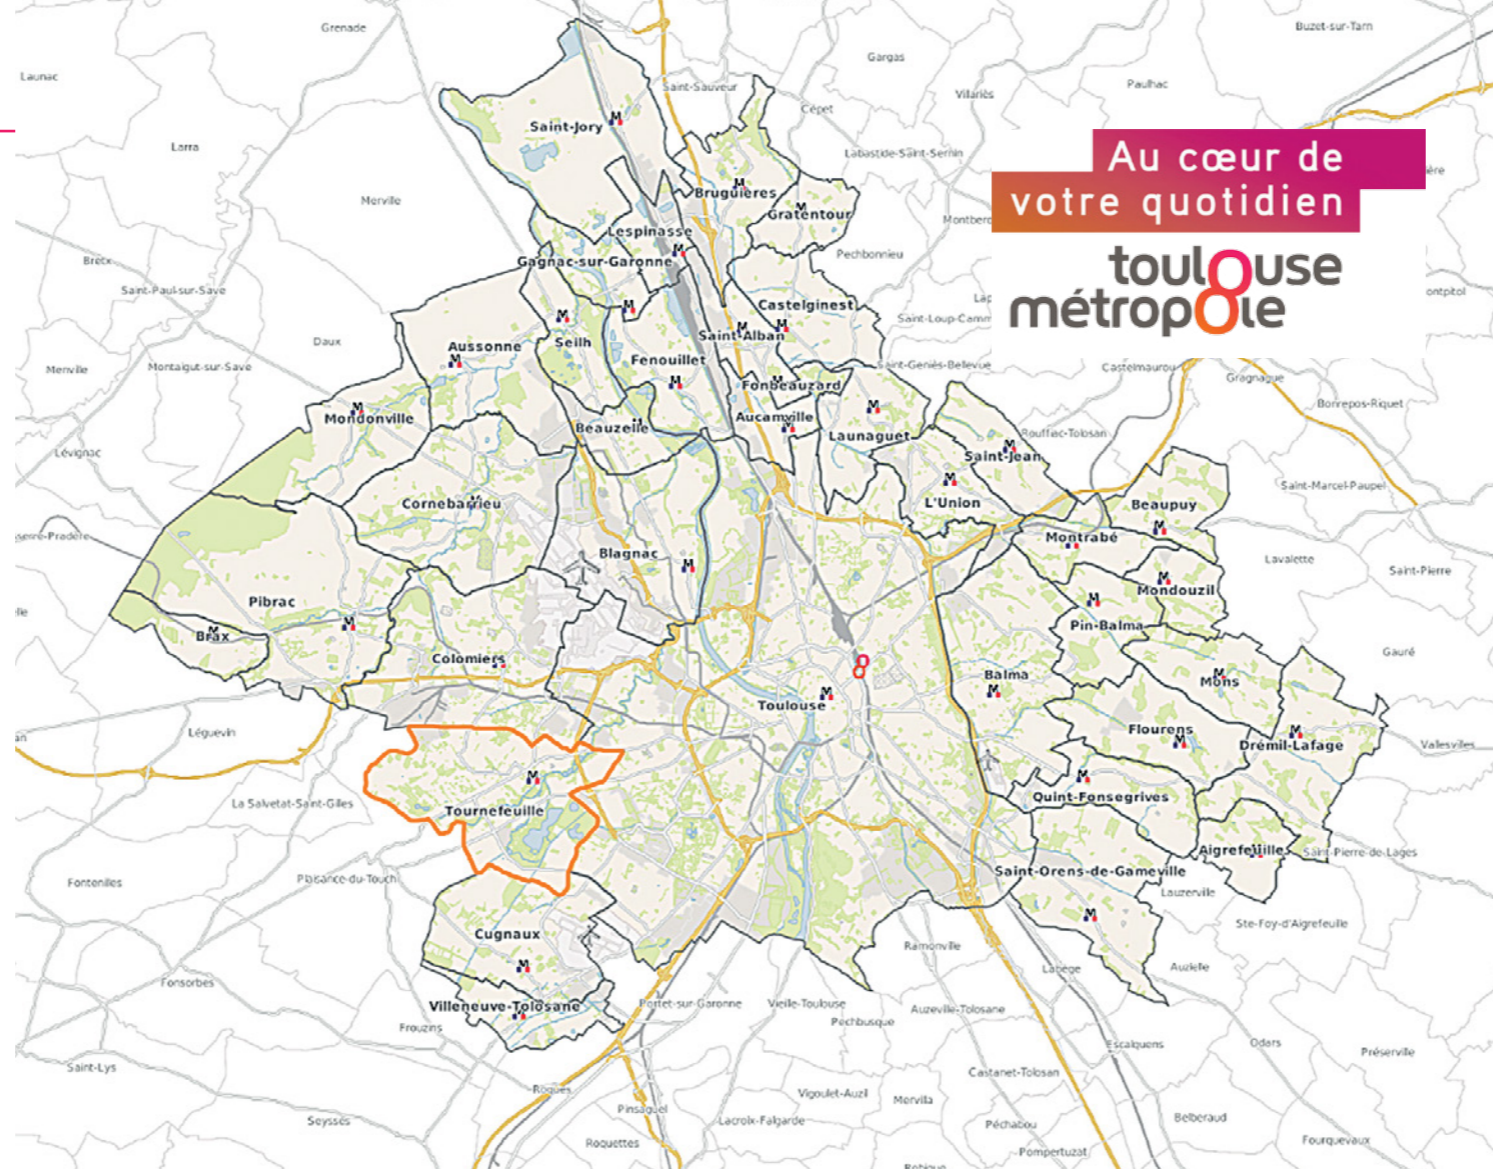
Au cœur de votre quotidien

toulouse métropole

Grenade
Launac
Larra
Merville
Bretx
Saint-Paul-sur-Save
Daux
Menville
Montaigut-sur-Save
Lévignac
Saint-Sauveur
Gargas
Buzet-sur-Tarn
Paulhac
Villariès
Cépet
Labastide-Saint-Sernin
Montberon
Pechbonnieu
Saint-Loup-Cammas
Saint-Geniès-Bellevue
Castelmaurou
Gragnague
Bonrepos-Riquet
Rouffiac-Tolosan
Saint-Marcel-Paulel
Lavalette
Saint-Pierre
Gauré
Vallesvilles
Saint-Pierre-de-Lages
Lauzerville
Ste-Foy-d'Aigrefeuille
Auzielle
Odars
Préserville
Belberaud
Fourquevaux
Escalquens
Labège
Ramonville
Auzeville-Tolosane
Castanet-Tolosan
Pechabou
Pompertuzat
Mervilla
Vigoulet-Auzil
Lacroix-Falgarde
Pechbusque
Vieille-Toulouse
Portet-sur-Garonne
Roques
Pinsaguel
Roquettes
Seysses
Frouzins
Saint-Lys
Fonsorbes
Fontenilles
Plaisance-du-Touch
La Salvetat-Saint-Gilles
Léguevin
Saint-Jory
Bruguières
Gratentour
Lespinasse
Gagnac-sur-Garonne
Castelginest
Saint-Alban
Aussonne
Seilh
Fenouillet
Fonbeauzard
Aucamville
Launaguet
Mondonville
Beauzelle
Saint-Jean
L'Union
Cornebarrieu
Beaupuy
Montrabé
Blagnac
Mondouzil
Pibrac
Pin-Balma
Brax
Colomiers
Balma
Mons
Toulouse
Flourens
Drémil-Lafage
Tournefeuille
Quint-Fonsegrives
Aigrefeuille
Saint-Orens-de-Gameville
Cugnaux
Villeneuve-Tolosane